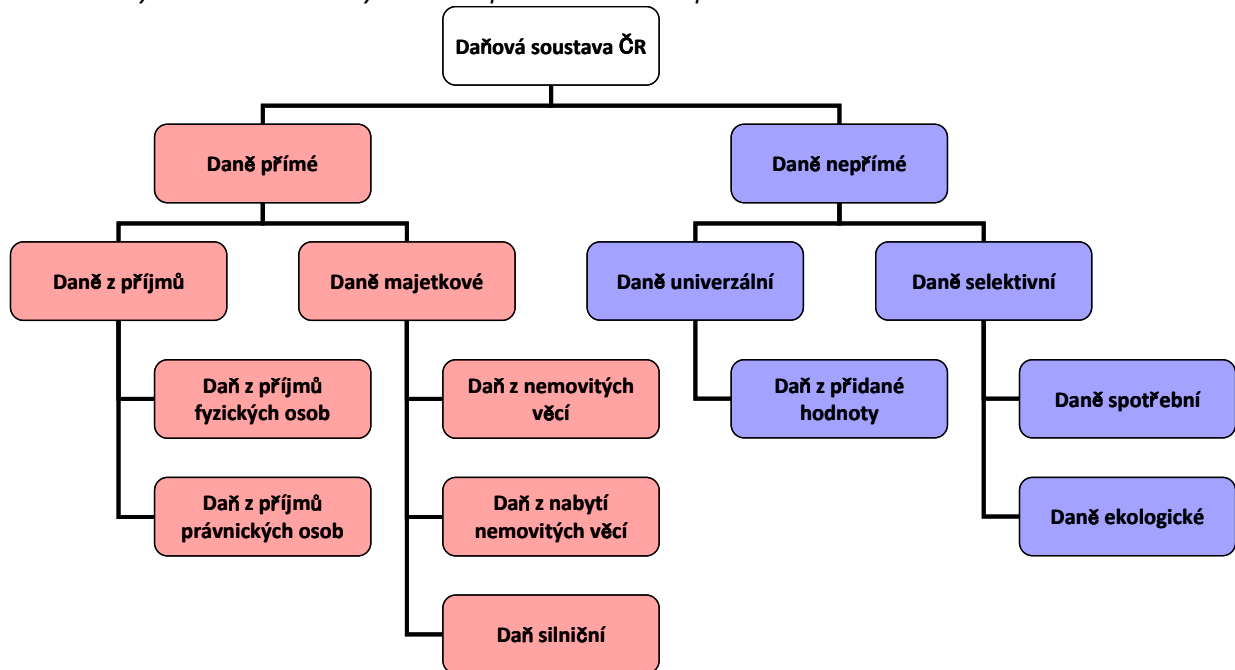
Daňová soustava ČR

Daně přímé

Daně nepřímé

Daně z příjmů

Daně majetkové

Daně univerzální

Daně selektivní

Daň z příjmů fyzických osob

Daň z příjmů právnických osob

Daň z nemovitých věcí

Daň z nabytí nemovitých věcí

Daň silniční

Daň z přidané hodnoty

Daně spotřební

Daně ekologické